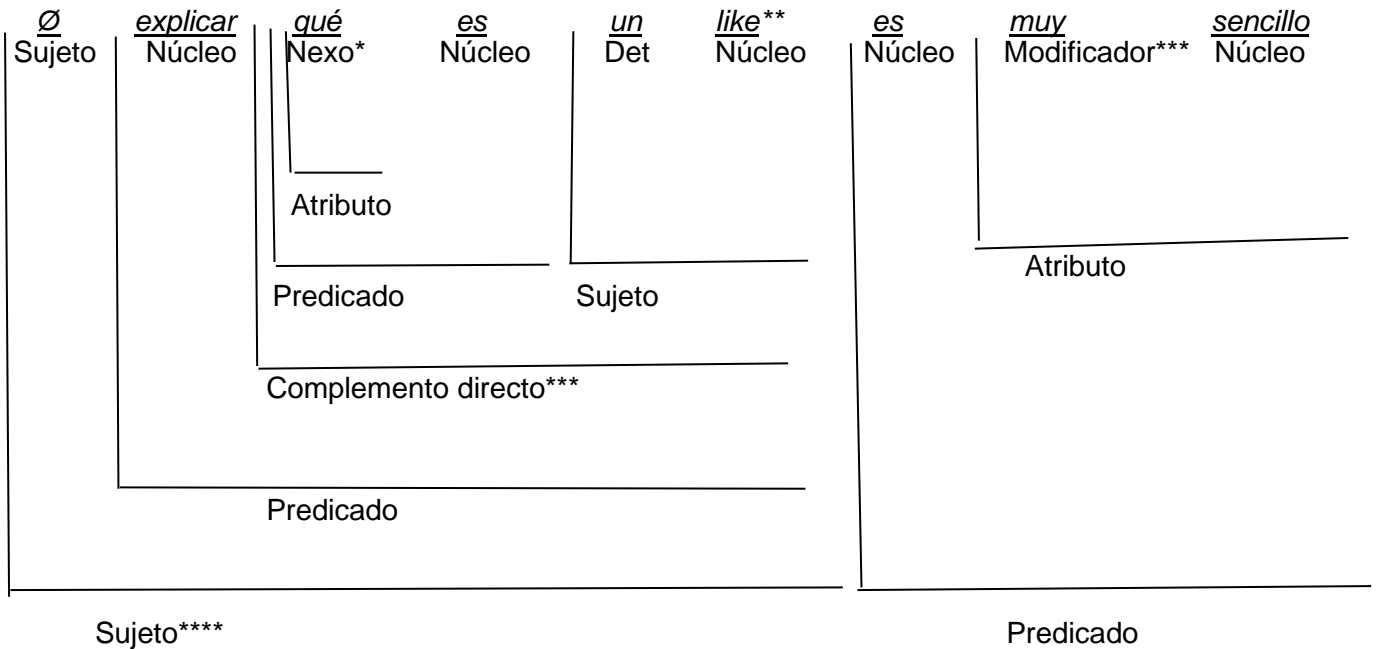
Ø explicar qué es un like** es muy sencillo

Sujeto Núcleo Nexo* Núcleo Det Núcleo Núcleo Modificador*** Núcleo

Atributo

Predicado Sujeto Atributo

Complemento directo***

Predicado

Sujeto**** Predicado